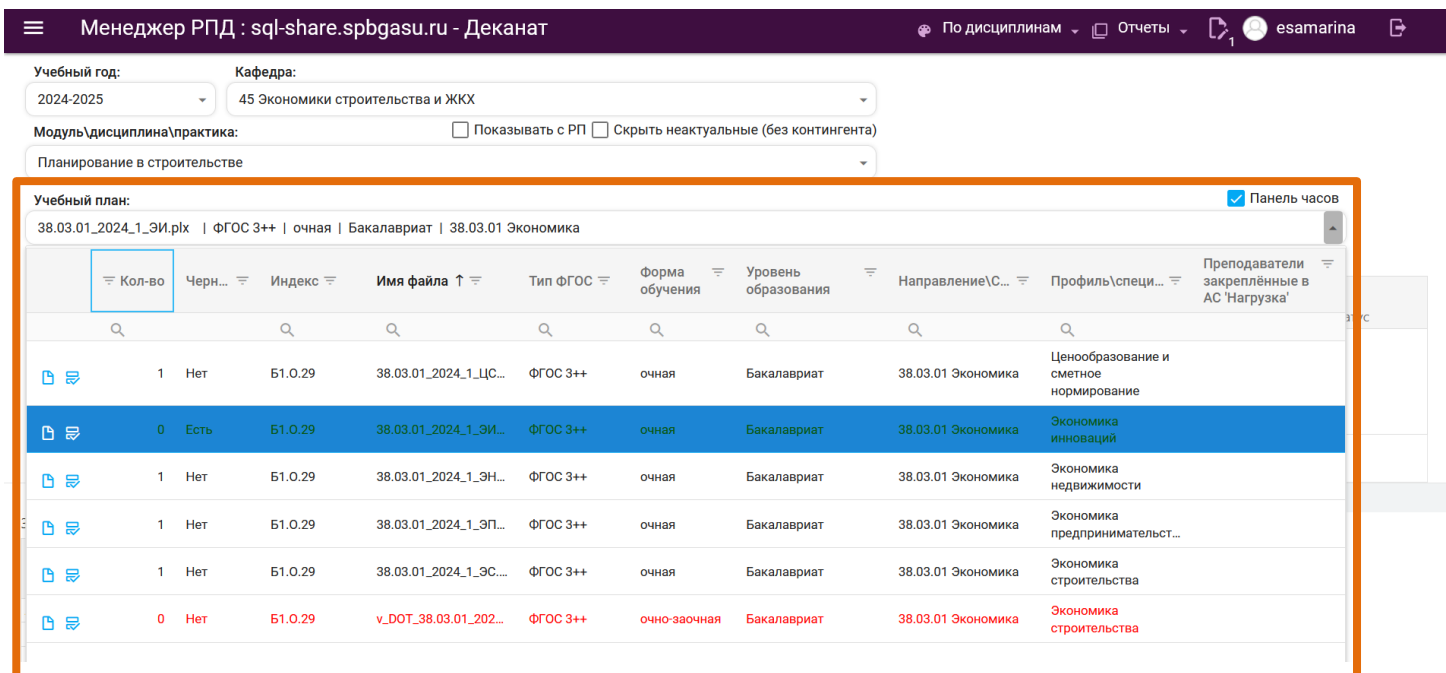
Менеджер РПД : sql-share.spbgasu.ru - Деканат
По дисциплинам Отчеты 1 esamarina

Учебный год:
2024-2025
Кафедра:
45 Экономики строительства и ЖКХ
Модуль\дисциплина\практика:
Показывать с РП Скрыть неактуальные (без контингента)
Планирование в строительстве

Учебный план:
Панель часов
38.03.01_2024_1_ЭИ.plx | ФГОС 3++ | очная | Бакалавриат | 38.03.01 Экономика

| | Кол-во | Черн... | Индекс | Имя файла ↑ | Тип ФГОС | Форма обучения | Уровень образования | Направление\С... | Профиль\специ... | Преподаватели закреплённые в АС 'Нагрузка' |
|---|---|---|---|---|---|---|---|---|---|---|
| | 1 | Нет | Б1.О.29 | 38.03.01_2024_1_ЦС... | ФГОС 3++ | очная | Бакалавриат | 38.03.01 Экономика | Ценообразование и сметное нормирование | |
| | 0 | Есть | Б1.О.29 | 38.03.01_2024_1_ЭИ... | ФГОС 3++ | очная | Бакалавриат | 38.03.01 Экономика | Экономика инноваций | |
| | 1 | Нет | Б1.О.29 | 38.03.01_2024_1_ЭН... | ФГОС 3++ | очная | Бакалавриат | 38.03.01 Экономика | Экономика недвижимости | |
| | 1 | Нет | Б1.О.29 | 38.03.01_2024_1_ЭП... | ФГОС 3++ | очная | Бакалавриат | 38.03.01 Экономика | Экономика предпринимательст... | |
| | 1 | Нет | Б1.О.29 | 38.03.01_2024_1_ЭС... | ФГОС 3++ | очная | Бакалавриат | 38.03.01 Экономика | Экономика строительства | |
| | 0 | Нет | Б1.О.29 | v_DOT_38.03.01_202... | ФГОС 3++ | очно-заочная | Бакалавриат | 38.03.01 Экономика | Экономика строительства | |

атус